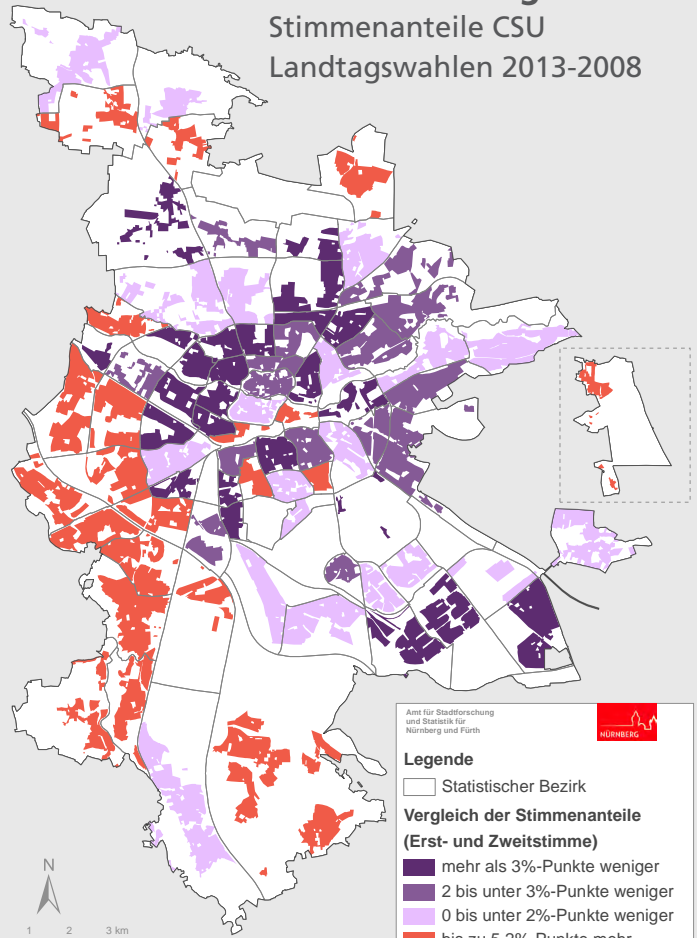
Stimmenanteile CSU
Landtagswahlen 2013-2008

Amt für Stadtforschung und Statistik für Nürnberg und Fürth

NÜRNBERG

Legende

Statistischer Bezirk

Vergleich der Stimmenanteile
(Erst- und Zweitstimme)

mehr als 3%-Punkte weniger
2 bis unter 3%-Punkte weniger
0 bis unter 2%-Punkte weniger
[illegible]

N

1 2 3 km